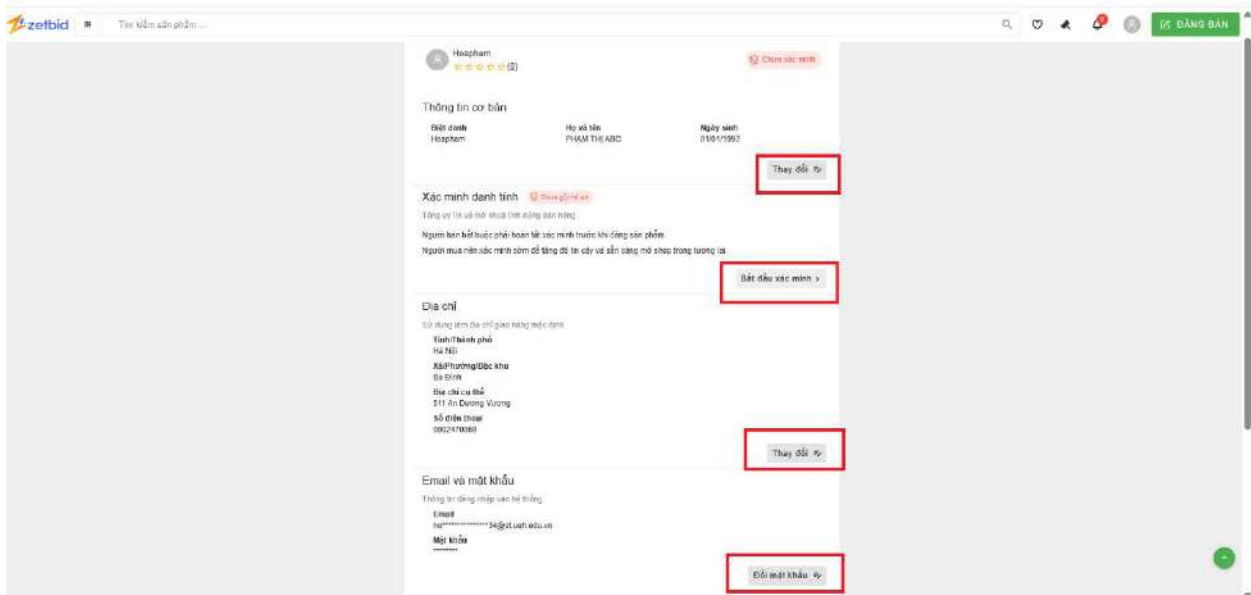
zetbid Tìm kiếm sản phẩm...

ĐĂNG BÁN

Hoapham
(0)

Chưa xác minh

Thông tin cơ bản

Biệt danh
Hoapham

Họ và tên
PHẠM THỊ ABC

Ngày sinh
01/01/1992

Thay đổi

Xác minh danh tính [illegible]
Tăng uy tín và mở khoá tính năng bán hàng

Người bán bắt buộc phải hoàn tất xác minh trước khi đăng sản phẩm.
Người mua nên xác minh sớm để tăng độ tin cậy và sẵn sàng mở shop trong tương lai.

Bắt đầu xác minh ›

Địa chỉ
Sử dụng làm địa chỉ giao hàng mặc định

Tỉnh/Thành phố
Hà Nội

Xã/Phường/Đặc khu
Ba Đình

Địa chỉ cụ thể
511 An Dương Vương

Số điện thoại
0902470060

Thay đổi

Email và mật khẩu
Thông tin đăng nhập vào hệ thống

Email
ho**************34@st.ueh.edu.vn

Mật khẩu
********

Đổi mật khẩu